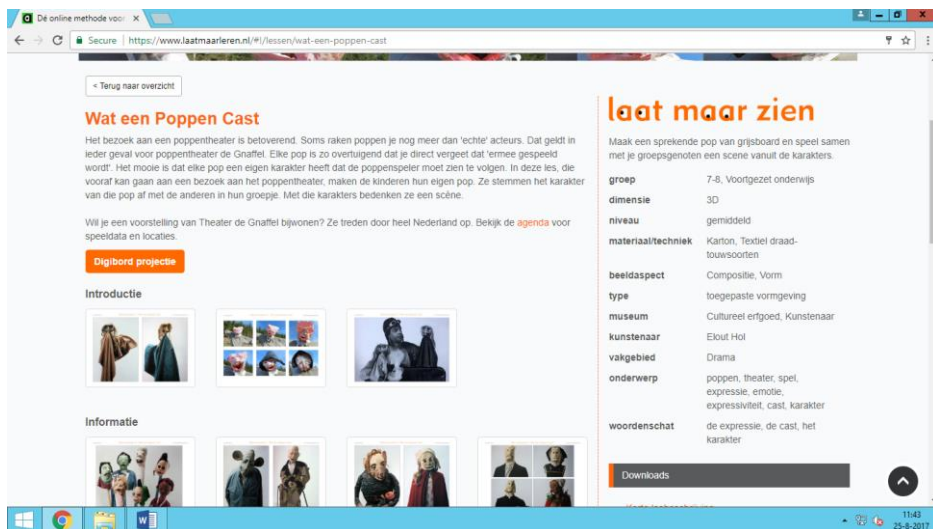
Dé online methode voor ×

Secure | https://www.laatmaarleren.nl/#!/lessen/wat-een-poppen-cast

< Terug naar overzicht

Wat een Poppen Cast

Het bezoek aan een poppentheater is betoverend. Soms raken poppen je nog meer dan 'echte' acteurs. Dat geldt in ieder geval voor poppentheater de Gnaffel. Elke pop is zo overtuigend dat je direct vergeet dat 'ermee gespeeld wordt'. Het mooie is dat elke pop een eigen karakter heeft dat de poppenspeler moet zien te volgen. In deze les, die vooraf kan gaan aan een bezoek aan het poppentheater, maken de kinderen hun eigen pop. Ze stemmen het karakter van die pop af met de anderen in hun groepje. Met die karakters bedenken ze een scène.

Wil je een voorstelling van Theater de Gnaffel bijwonen? Ze treden door heel Nederland op. Bekijk de agenda voor speeldata en locaties.

Digibord projectie

Introductie

Informatie

laat maar zien

Maak een sprekende pop van grijsboard en speel samen met je groepsgenoten een scene vanuit de karakters.

| | |
|---|---|
| groep | 7-8, Voortgezet onderwijs |
| dimensie | 3D |
| niveau | gemiddeld |
| materiaal/techniek | Karton, Textiel draad-touwsoorten |
| beeldaspect | Compositie, Vorm |
| type | toegepaste vormgeving |
| museum | Cultureel erfgoed, Kunstenaar |
| kunstenaar | Elout Hol |
| vakgebied | Drama |
| onderwerp | poppen, theater, spel, expressie, emotie, expressiviteit, cast, karakter |
| woordenschat | de expressie, de cast, het karakter |

Downloads

11:43
25-8-2017